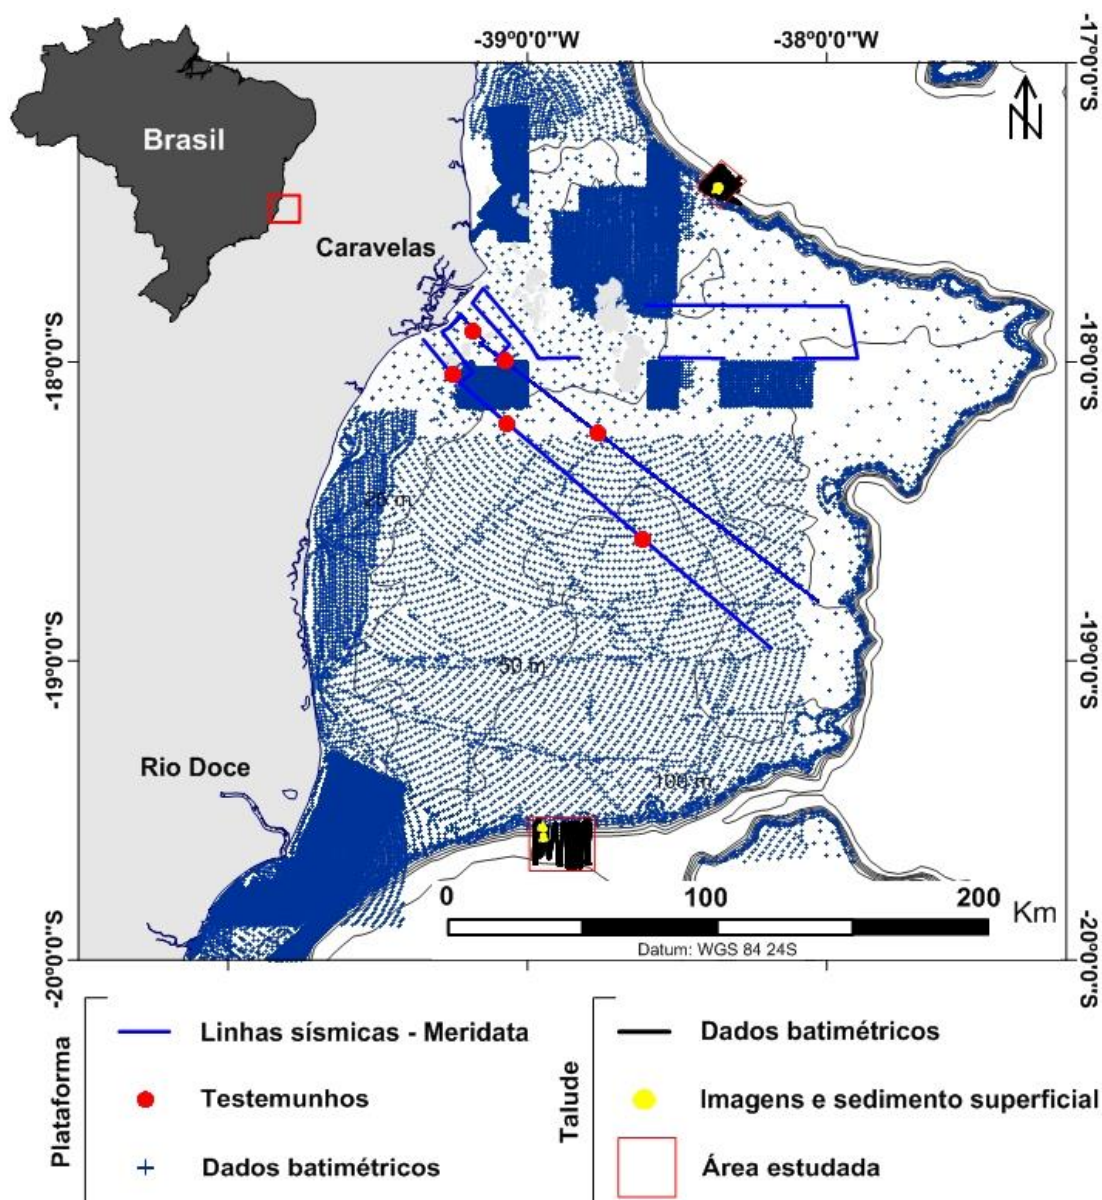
-39°0'0"W
-38°0'0"W
-17°0'0"S
Brasil
Caravelas
-18°0'0"S
-18°0'0"S
20 m
50 m
100 m
-19°0'0"S
-19°0'0"S
Rio Doce
0
100
200
Km
Datum: WGS 84 24S
-20°0'0"S
-20°0'0"S

Plataforma
Linhas sísmicas - Meridata
Testemunhos
+ Dados batimétricos

Talude
Dados batimétricos
Imagens e sedimento superficial
Área estudada